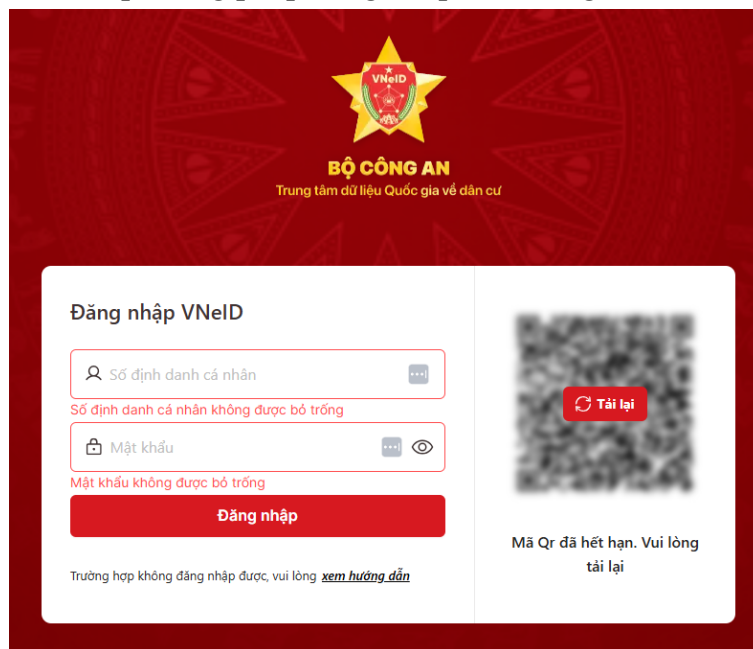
VNeID

BỘ CÔNG AN
Trung tâm dữ liệu Quốc gia về dân cư

Đăng nhập VNeID

Số định danh cá nhân

Số định danh cá nhân không được bỏ trống

Mật khẩu

Mật khẩu không được bỏ trống

Đăng nhập

Trường hợp không đăng nhập được, vui lòng xem hướng dẫn

Tải lại

Mã Qr đã hết hạn. Vui lòng tải lại